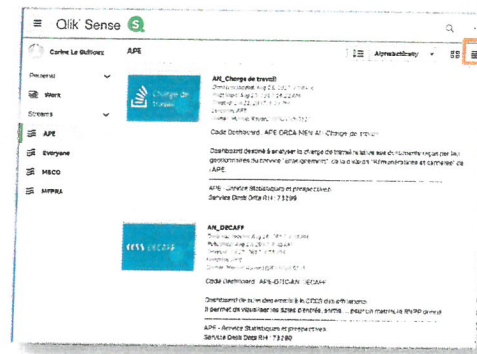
Qlik Sense

Carine Le Guillou

APE

Alphabetically

Personal

Work

Streams

APE

Everyone

MSCO

MFPRA

Charge de travail

AN_Charge de travail

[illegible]

Code Dashboard : APE DRGA NEW AN Charge de travail

Dashboard destiné à analyser la charge de travail à la suite des documents reçus par les gestionnaires du bureau "aménagements" de la division "rémunérations et carrières" de l'APE.

APE - Service Statistiques et prospectives
Service Desk Drga RH : 73299

CCSS DECAFF

AN_DECAFF

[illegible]

Code Dashboard : APE-DTC-AN-DECAFF

Dashboard de suivi des envois à la CCSS (via affiliations)
Il permet de visualiser les dates d'entrée, sortie, ... pour un matricule RH/PP donné

APE - Service Statistiques et prospectives
Service Desk Drga RH : 73299